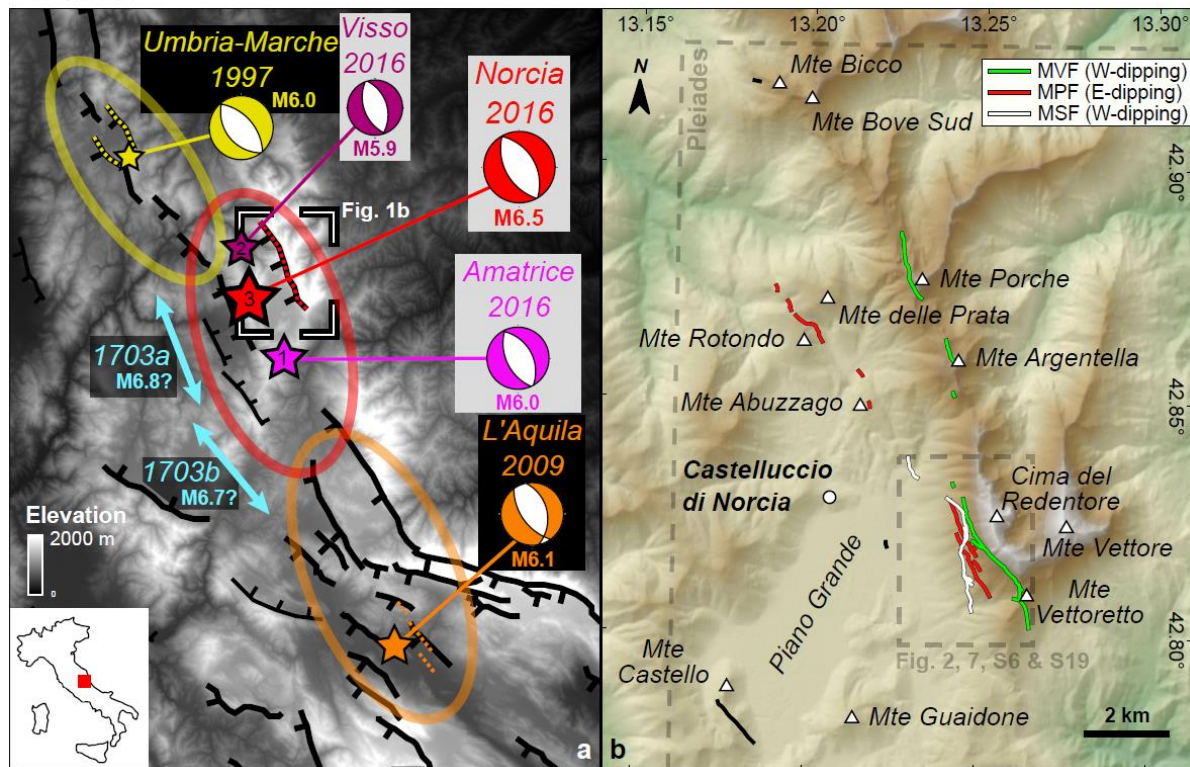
Umbria-Marche 1997
M6.0
Visso 2016
M5.9
Norcia 2016
M6.5
Fig. 1b
2
3
1
Amatrice 2016
M6.0
1703a
M6.8?
1703b
M6.7?
L'Aquila 2009
M6.1
Elevation
2000 m
0
a

13.15° 13.20° 13.25° 13.30°
N
Pleiades
Mte Bicco
Mte Bove Sud
MVF (W-dipping)
MPF (E-dipping)
MSF (W-dipping)
42.90°
Mte Porche
Mte delle Prata
Mte Rotondo
Mte Argentella
Mte Abuzzago
42.85°
Castelluccio di Norcia
Cima del Redentore
Mte Vettore
Piano Grande
Mte Vettoretto
42.80°
Fig. 2, 7, S6 & S19
Mte Castello
Mte Guaidone
2 km
b